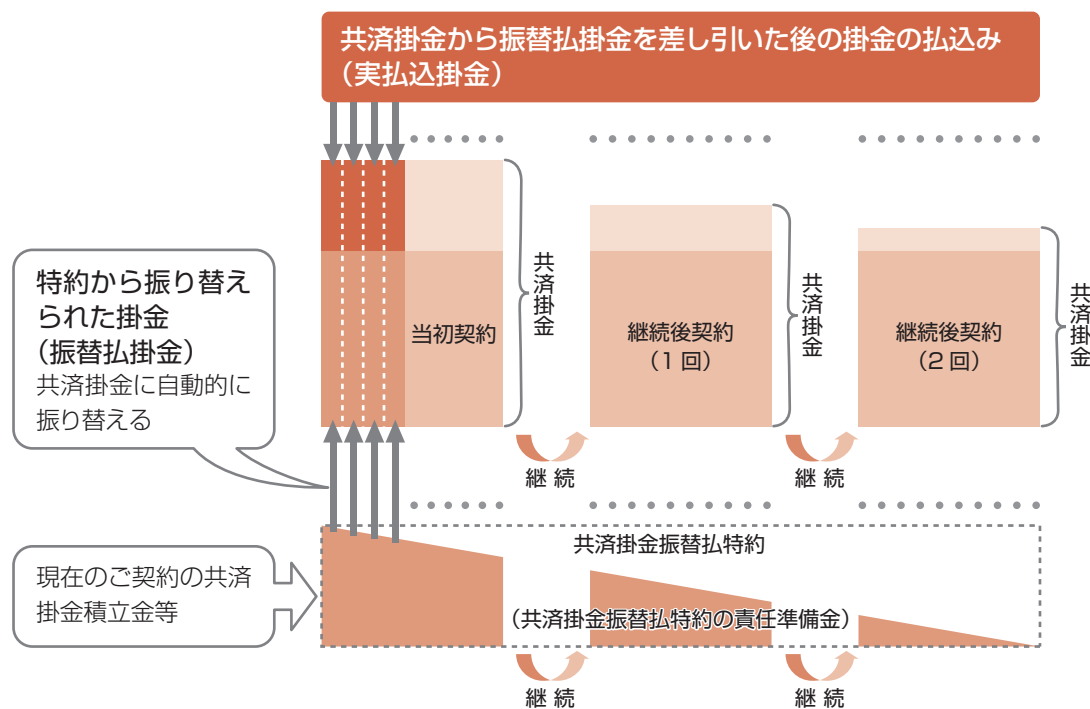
共済掛金から振替払掛金を差し引いた後の掛金の払込み（実払込掛金）

特約から振り替えられた掛金（振替払掛金）
共済掛金に自動的に振り替える

当初契約

共済掛金

継続後契約（1 回）

共済掛金

継続後契約（2 回）

共済掛金

継 続

継 続

共済掛金振替払特約

現在のご契約の共済掛金積立金等

（共済掛金振替払特約の責任準備金）

継 続

継 続